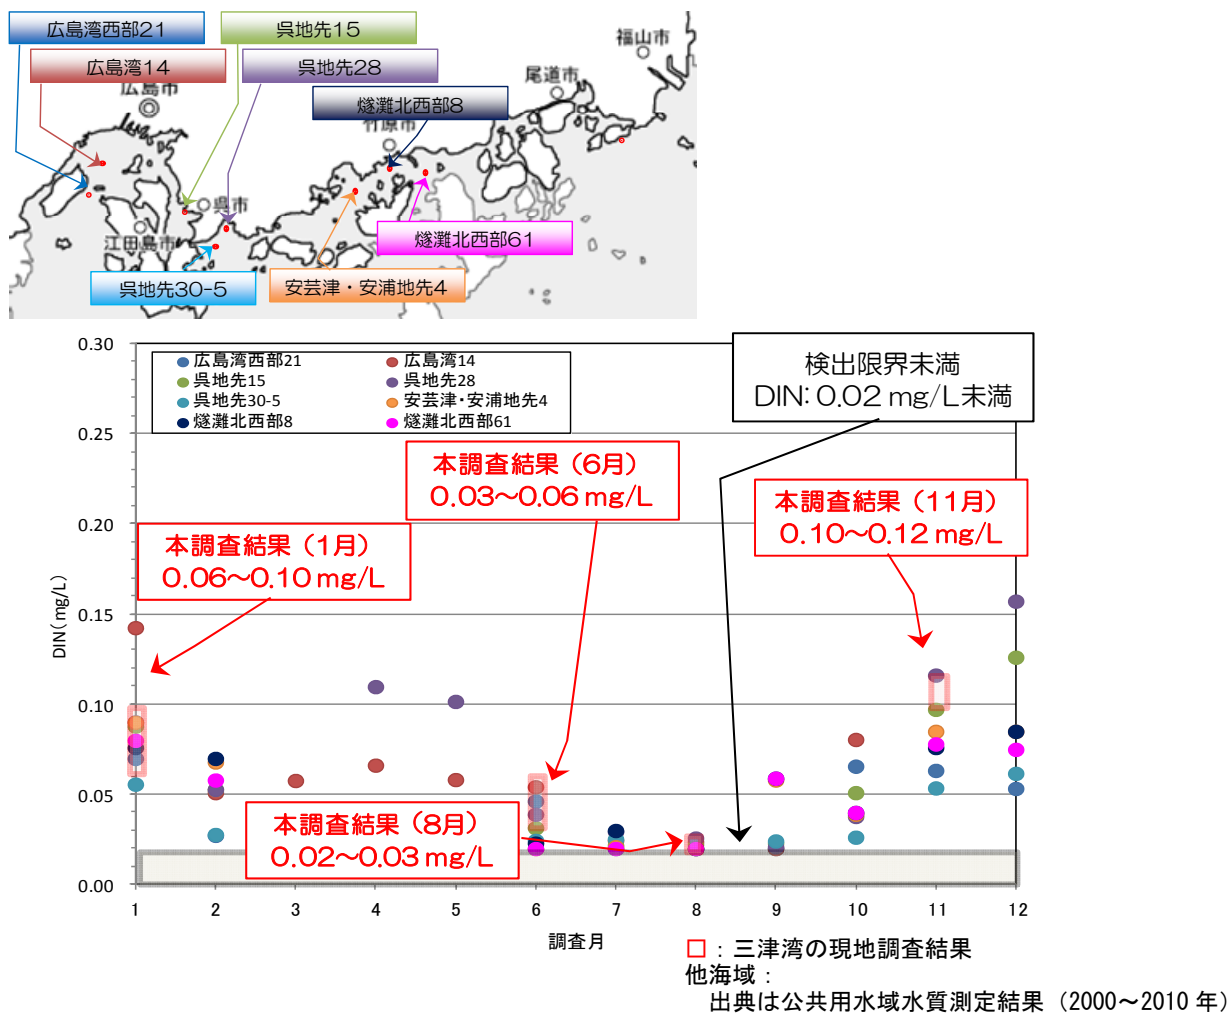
広島湾西部21
呉地先15
福山市
広島湾14
呉地先28
尾道市
広島市
燧灘北西部8
竹原市
呉市
江田島市
燧灘北西部61
呉地先30-5
安芸津・安浦地先4

| 広島湾西部21 | 広島湾14 |
|---|---|
| 呉地先15 | 呉地先28 |
| 呉地先30-5 | 安芸津･安浦地先4 |
| 燧灘北西部8 | 燧灘北西部61 |

検出限界未満
DIN: 0.02 mg/L未満

本調査結果（6月）
0.03～0.06 mg/L

本調査結果（11月）
0.10～0.12 mg/L

本調査結果（1月）
0.06～0.10 mg/L

本調査結果（8月）
0.02～0.03 mg/L

0.30
0.25
0.20
0.15
0.10
0.05
0.00
DIN（mg/L）
1 2 3 4 5 6 7 8 9 10 11 12
調査月

□：三津湾の現地調査結果
他海域：
出典は公共用水域水質測定結果（2000～2010 年）